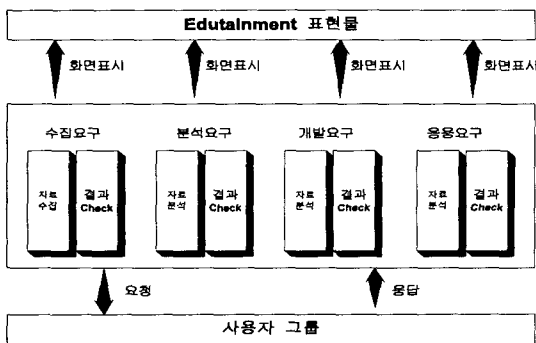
Edutainment 표현물

화면표시
화면표시
화면표시
화면표시

수집요구
자료 수집
결과 Check

분석요구
자료 분석
결과 Check

개발요구
자료 분석
결과 Check

응용요구
자료 분석
결과 Check

요청
응답

사용자 그룹